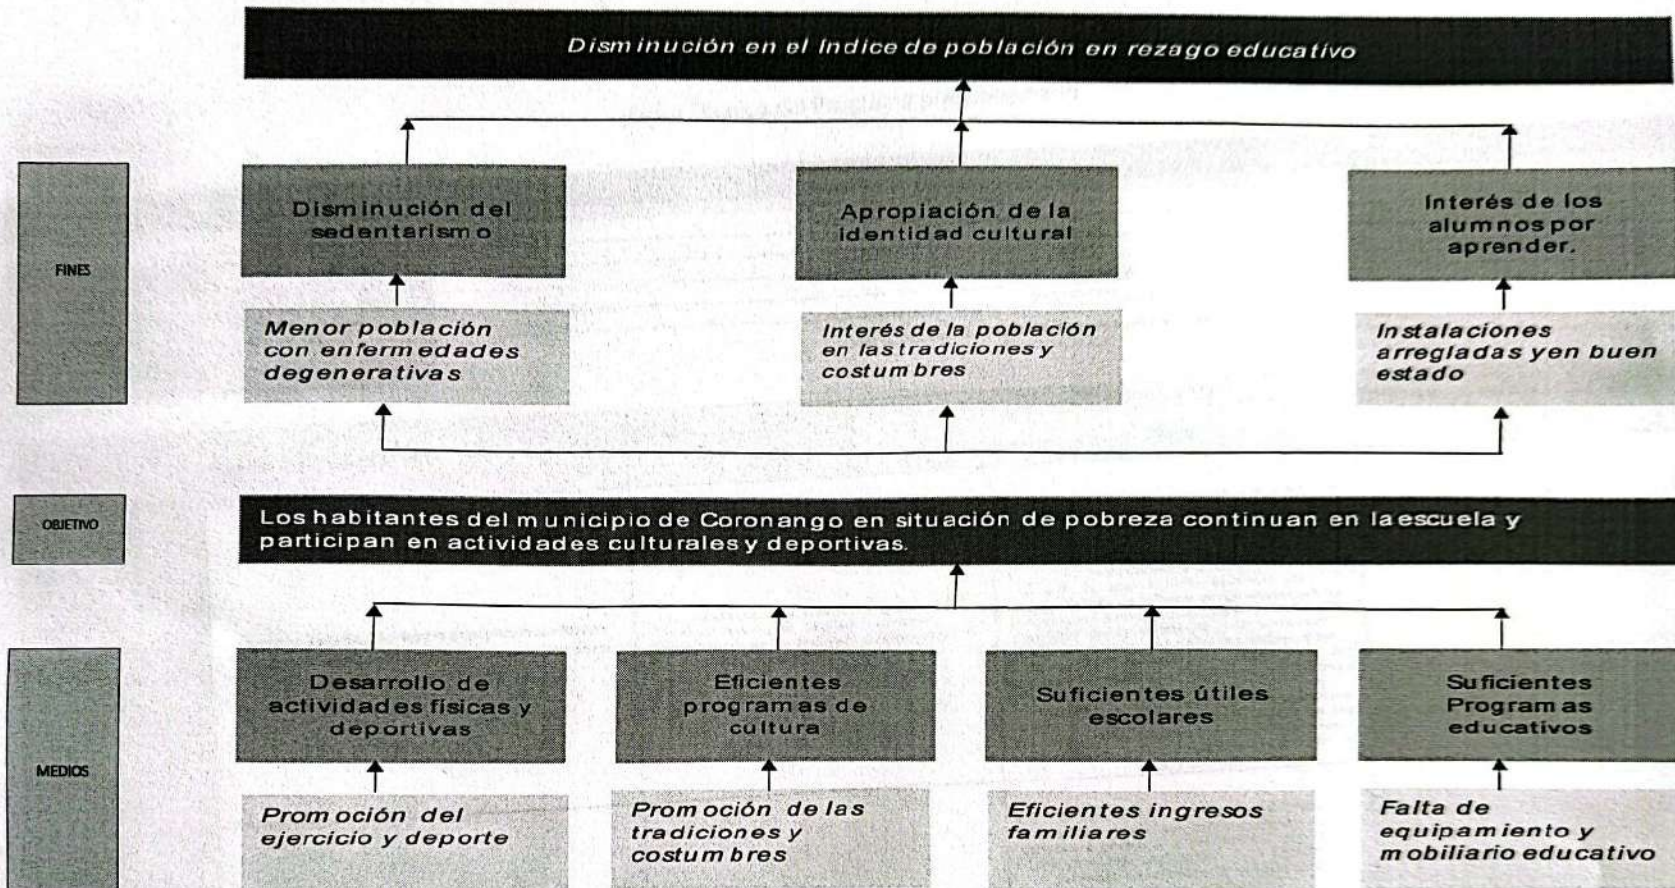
Disminución en el Indice de población en rezago educativo

FINES

Disminución del sedentarismo

Apropiación de la identidad cultural

Interés de los alumnos por aprender.

Menor población con enfermedades degenerativas

Interés de la población en las tradiciones y costumbres

Instalaciones arregladas yen buen estado

OBJETIVO

Los habitantes del municipio de Coronango en situación de pobreza continuan en la escuela y participan en actividades culturales y deportivas.

MEDIOS

Desarrollo de actividades físicas y deportivas

Eficientes programas de cultura

Suficientes útiles escolares

Suficientes Programas educativos

Promoción del ejercicio y deporte

Promoción de las tradiciones y costumbres

Eficientes ingresos familiares

Falta de equipamiento y mobiliario educativo